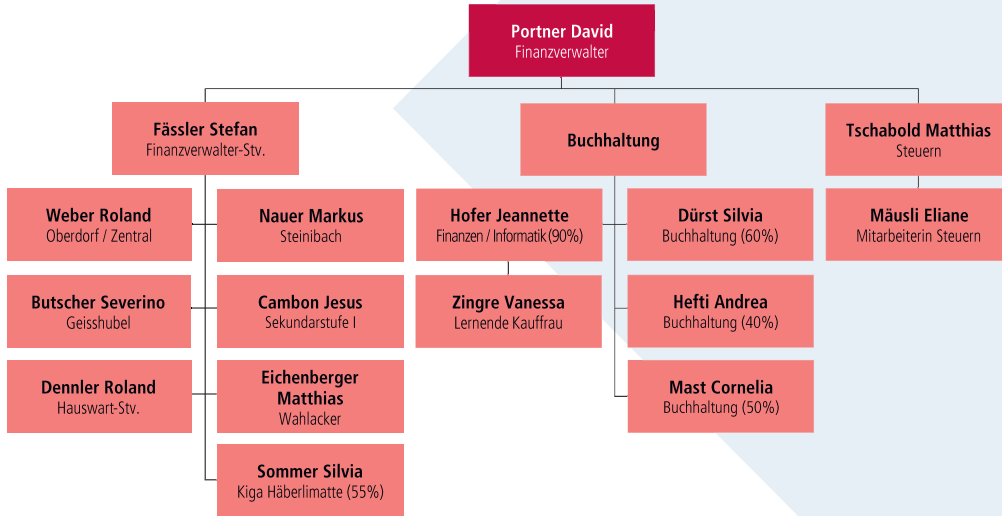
Portner David
Finanzverwalter

Fässler Stefan
Finanzverwalter-Stv.

Buchhaltung

Tschabold Matthias
Steuern

Weber Roland
Oberdorf / Zentral

Nauer Markus
Steinibach

Butscher Severino
Geisshubel

Cambon Jesus
Sekundarstufe I

Dennler Roland
Hauswart-Stv.

Eichenberger Matthias
Wahlacker

Sommer Silvia
Kiga Häberlimatte (55%)

Hofer Jeannette
Finanzen / Informatik (90%)

Zingre Vanessa
Lernende Kauffrau

Dürst Silvia
Buchhaltung (60%)

Hefti Andrea
Buchhaltung (40%)

Mast Cornelia
Buchhaltung (50%)

Mäusli Eliane
Mitarbeiterin Steuern